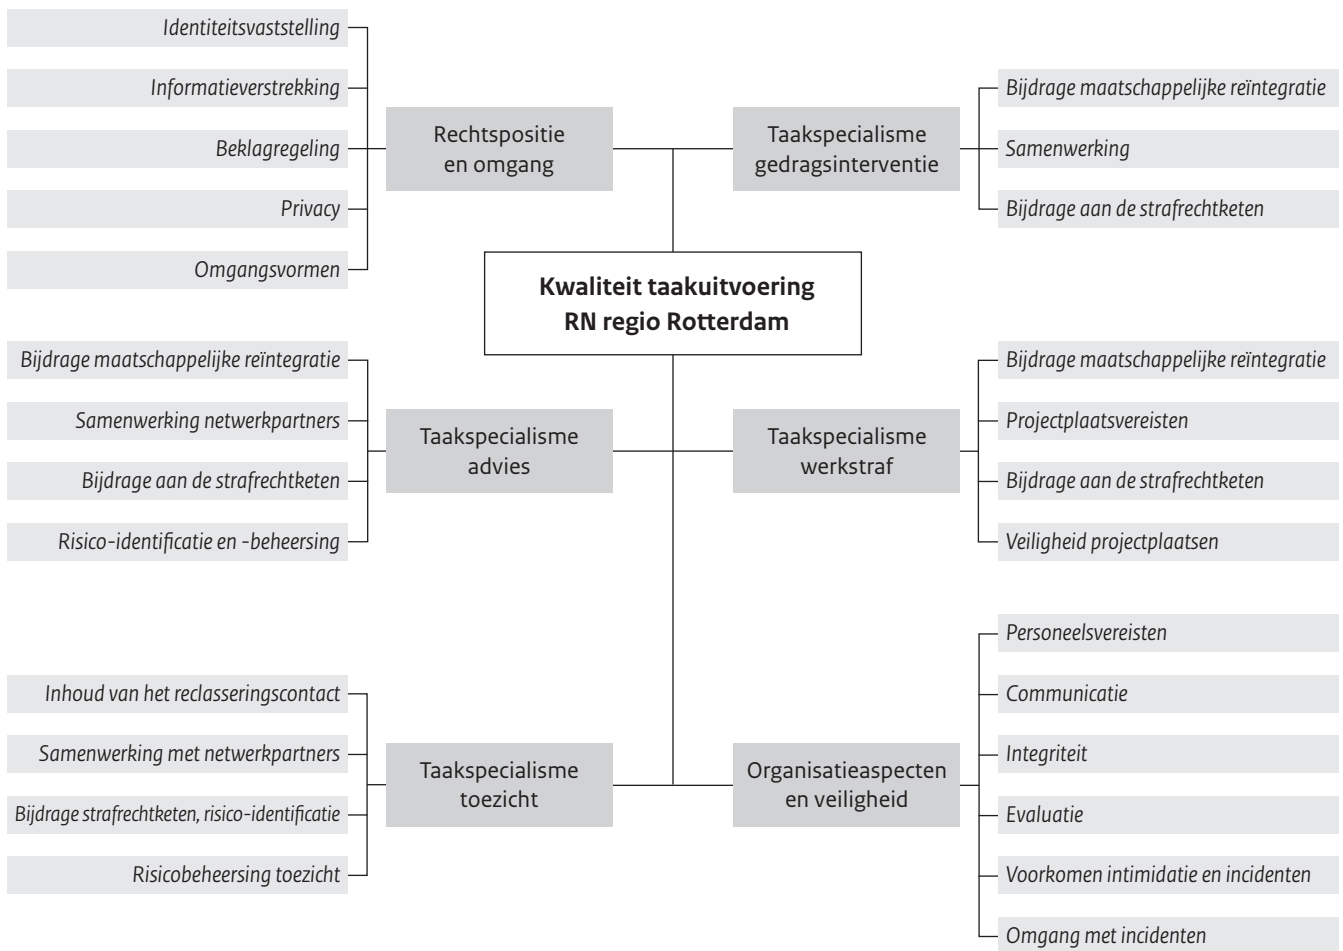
Identiteitsvaststelling

Informatieverstrekking

Beklagregeling

Privacy

Omgangsvormen

Rechtspositie en omgang

Taakspecialisme gedragsinterventie

Bijdrage maatschappelijke reïntegratie

Samenwerking

Bijdrage aan de strafrechtketen

Kwaliteit taakuitvoering RN regio Rotterdam

Bijdrage maatschappelijke reïntegratie

Samenwerking netwerkpartners

Bijdrage aan de strafrechtketen

Risico-identificatie en -beheersing

Taakspecialisme advies

Taakspecialisme werkstraf

Bijdrage maatschappelijke reïntegratie

Projectplaatsvereisten

Bijdrage aan de strafrechtketen

Veiligheid projectplaatsen

Inhoud van het reclasseringscontact

Samenwerking met netwerkpartners

Bijdrage strafrechtketen, risico-identificatie

Risicobeheersing toezicht

Taakspecialisme toezicht

Organisatieaspecten en veiligheid

Personeelsvereisten

Communicatie

Integriteit

Evaluatie

Voorkomen intimidatie en incidenten

Omgang met incidenten